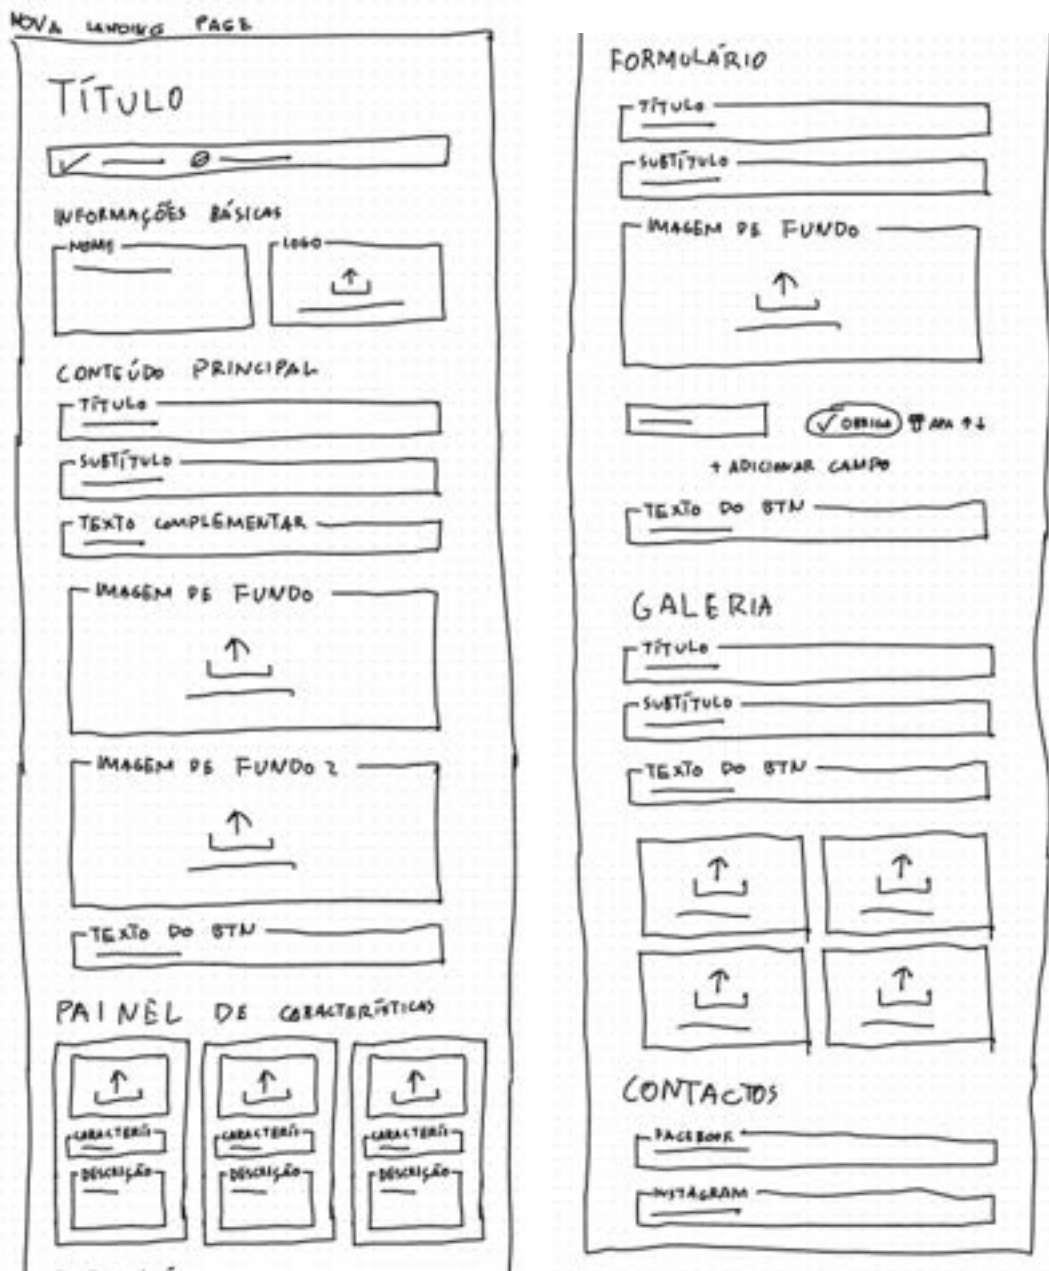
NOVA LANDING PAGE

TÍTULO

INFORMAÇÕES BÁSICAS

NOME

LOGO

CONTEÚDO PRINCIPAL

TÍTULO

SUBTÍTULO

TEXTO COMPLEMENTAR

IMAGEM DE FUNDO

IMAGEM DE FUNDO 2

TEXTO DO BTN

PAINEL DE CARACTERÍSTICAS

CARACTERÍS

DESCRIÇÃO

CARACTERÍS

DESCRIÇÃO

CARACTERÍS

DESCRIÇÃO

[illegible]

FORMULÁRIO

TÍTULO

SUBTÍTULO

IMAGEM DE FUNDO

OBRIGA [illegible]

+ ADICIONAR CAMPO

TEXTO DO BTN

GALERIA

TÍTULO

SUBTÍTULO

TEXTO DO BTN

CONTACTOS

FACEBOOK

INSTAGRAM